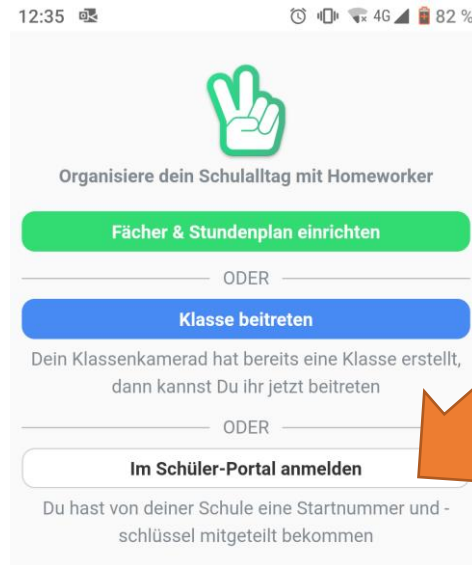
12:35 4G 82 %

Organisiere dein Schulalltag mit Homeworker

Fächer & Stundenplan einrichten

ODER

Klasse beitreten

Dein Klassenkamerad hat bereits eine Klasse erstellt, dann kannst Du ihr jetzt beitreten

ODER

Im Schüler-Portal anmelden

Du hast von deiner Schule eine Startnummer und -schlüssel mitgeteilt bekommen